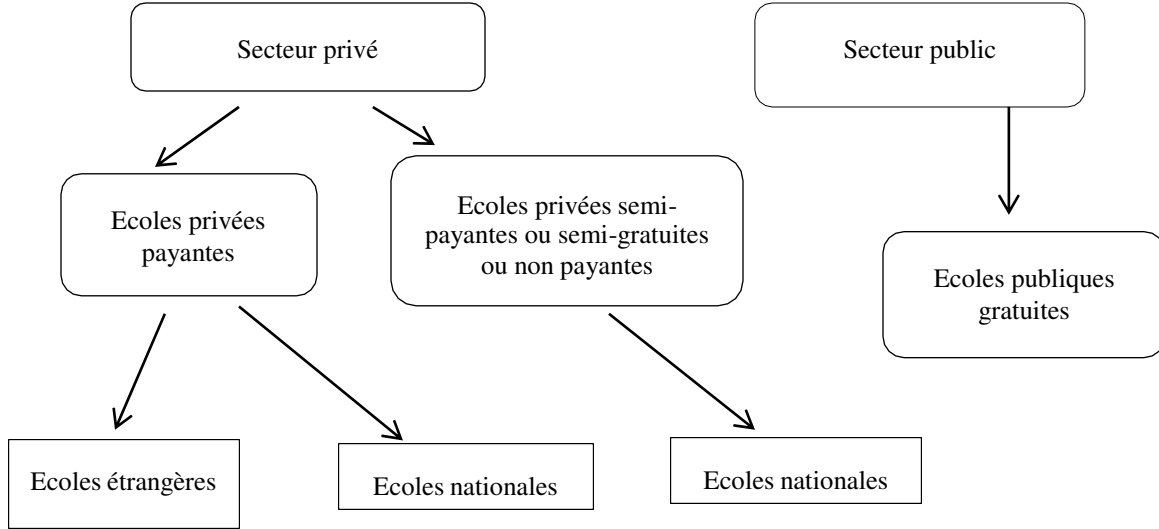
Secteur privé

Secteur public

Ecoles privées payantes

Ecoles privées semi-payantes ou semi-gratuites ou non payantes

Ecoles publiques gratuites

Ecoles étrangères

Ecoles nationales

Ecoles nationales